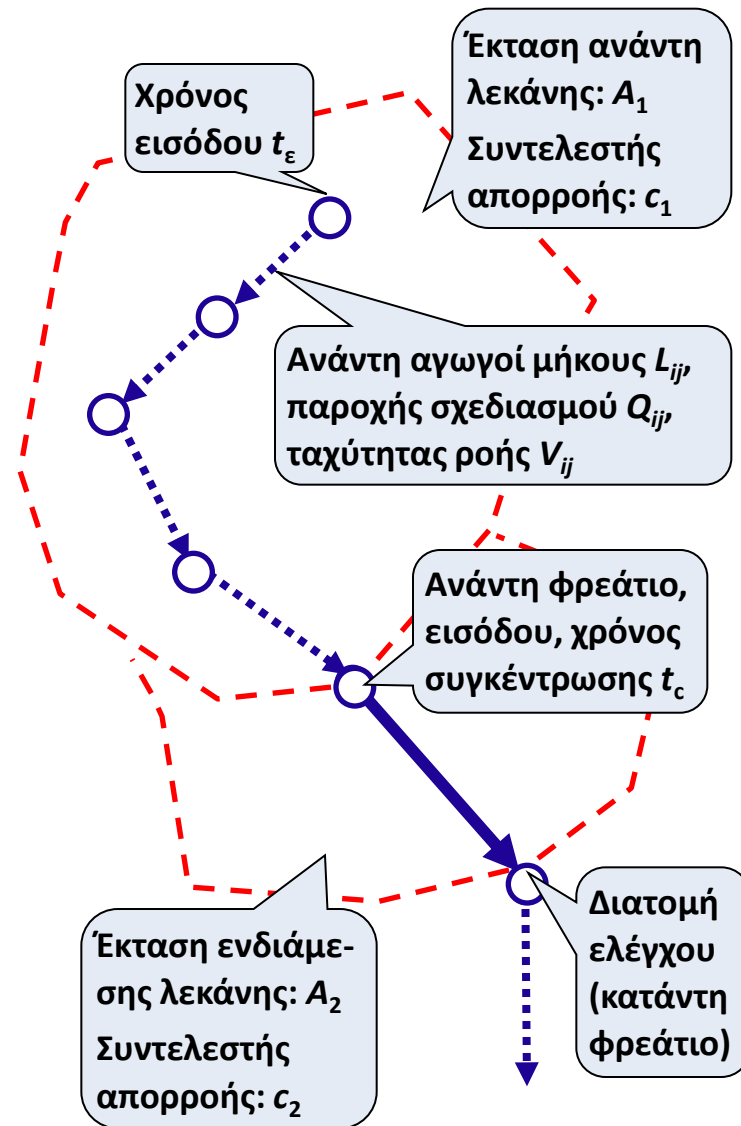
Έκταση ανάντη λεκάνης: $A_1$
Συντελεστής απορροής: $c_1$

Χρόνος εισόδου $t_ε$

Ανάντη αγωγοί μήκους $L_{ij}$, παροχής σχεδιασμού $Q_{ij}$, ταχύτητας ροής $V_{ij}$

Ανάντη φρεάτιο, εισόδου, χρόνος συγκέντρωσης $t_c$

Διατομή ελέγχου (κατάντη φρεάτιο)

Έκταση ενδιάμεσης λεκάνης: $A_2$
Συντελεστής απορροής: $c_2$